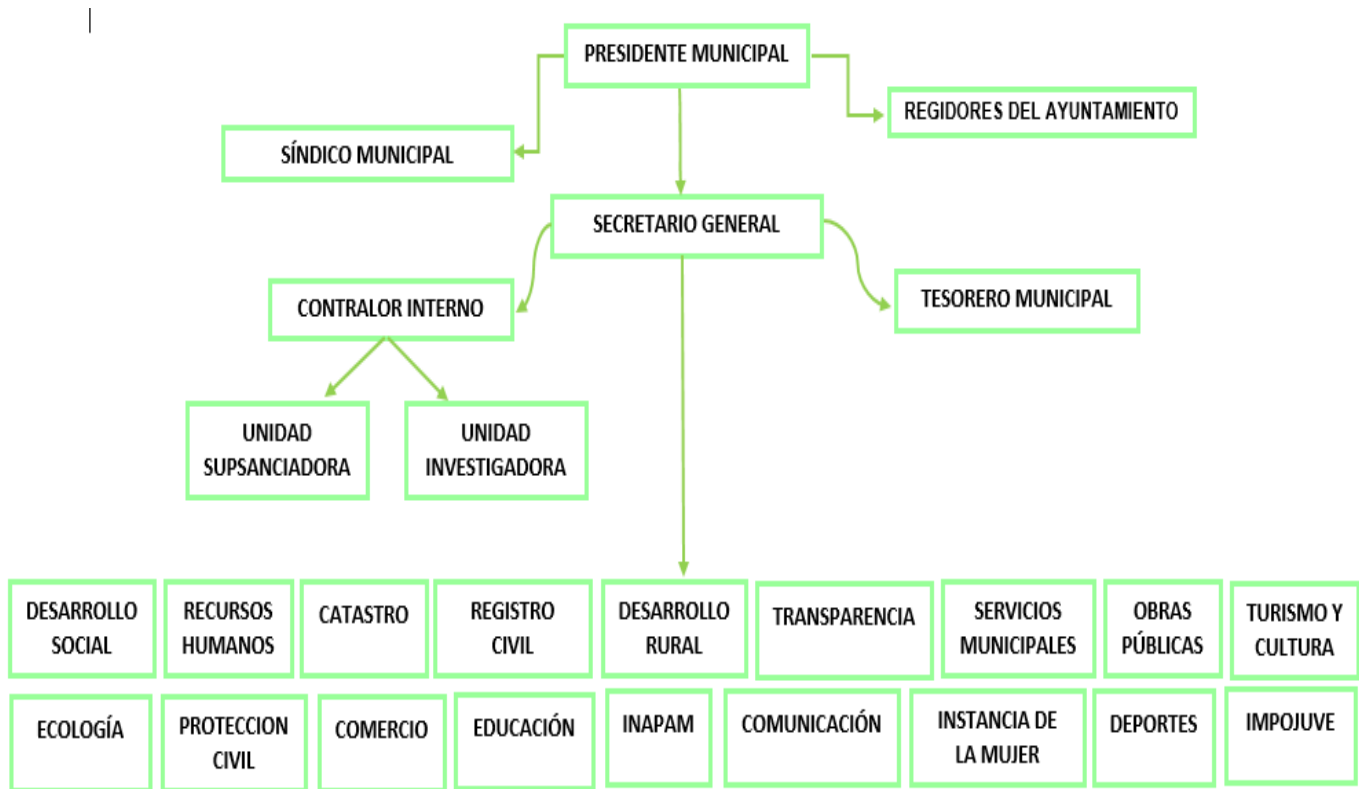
PRESIDENTE MUNICIPAL

SÍNDICO MUNICIPAL

REGIDORES DEL AYUNTAMIENTO

SECRETARIO GENERAL

CONTRALOR INTERNO

TESORERO MUNICIPAL

UNIDAD SUPSANCIADORA

UNIDAD INVESTIGADORA

DESARROLLO SOCIAL

RECURSOS HUMANOS

CATASTRO

REGISTRO CIVIL

DESARROLLO RURAL

TRANSPARENCIA

SERVICIOS MUNICIPALES

OBRAS PÚBLICAS

TURISMO Y CULTURA

ECOLOGÍA

PROTECCION CIVIL

COMERCIO

EDUCACIÓN

INAPAM

COMUNICACIÓN

INSTANCIA DE LA MUJER

DEPORTES

IMPOJUVE